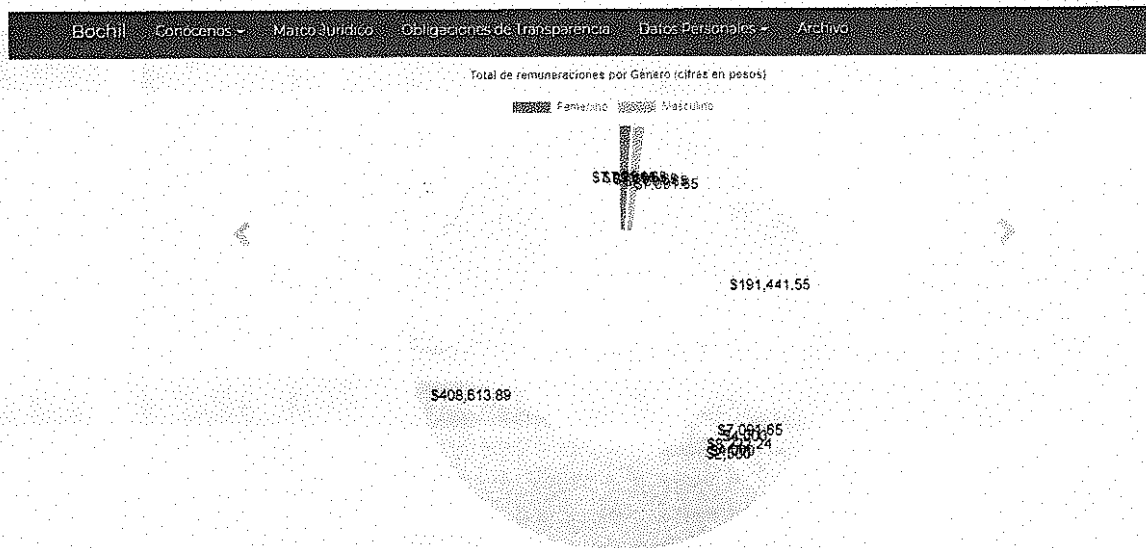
Bochil Conocenos ▾ Marco Juridico Obligaciones de Transparencia Datos Personales ▾ Archivo

Total de remuneraciones por Genero (cifras en pesos)

Femenino Masculino

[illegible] $7,091.55

$191,441.55

$408,613.89

$7,091.65
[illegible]
$2,000